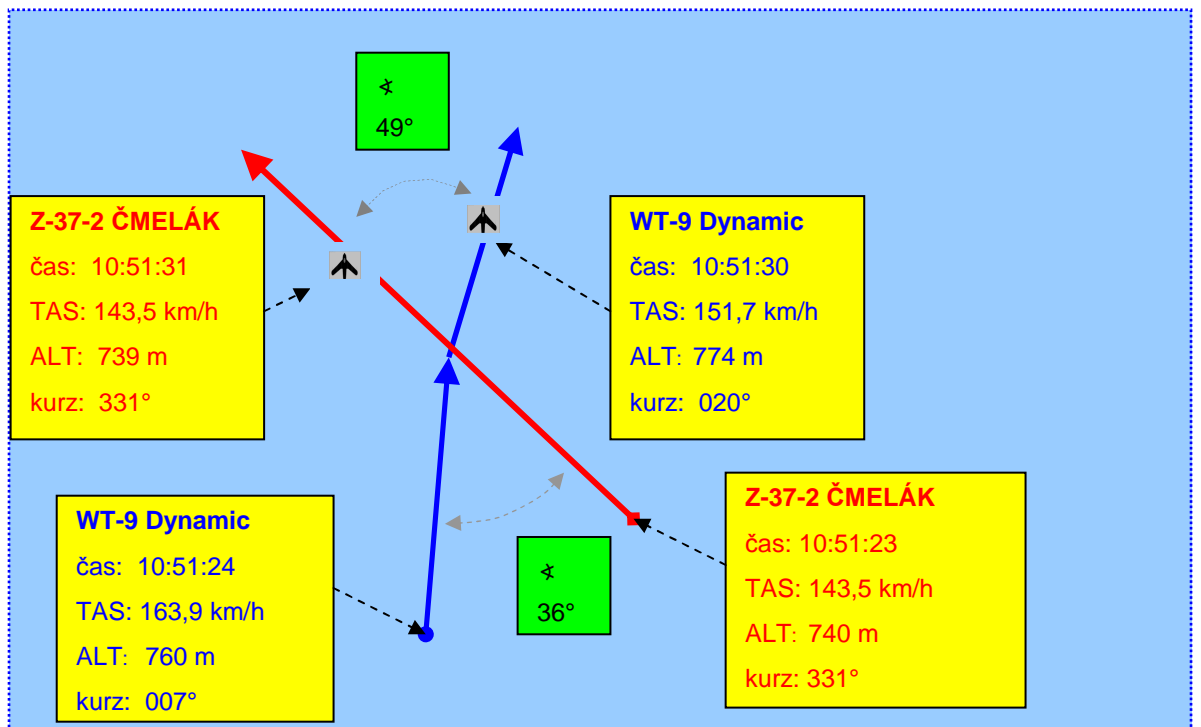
∢
49°

Z-37-2 ČMELÁK
čas: 10:51:31
TAS: 143,5 km/h
ALT: 739 m
kurz: 331°

WT-9 Dynamic
čas: 10:51:30
TAS: 151,7 km/h
ALT: 774 m
kurz: 020°

WT-9 Dynamic
čas: 10:51:24
TAS: 163,9 km/h
ALT: 760 m
kurz: 007°

∢
36°

Z-37-2 ČMELÁK
čas: 10:51:23
TAS: 143,5 km/h
ALT: 740 m
kurz: 331°